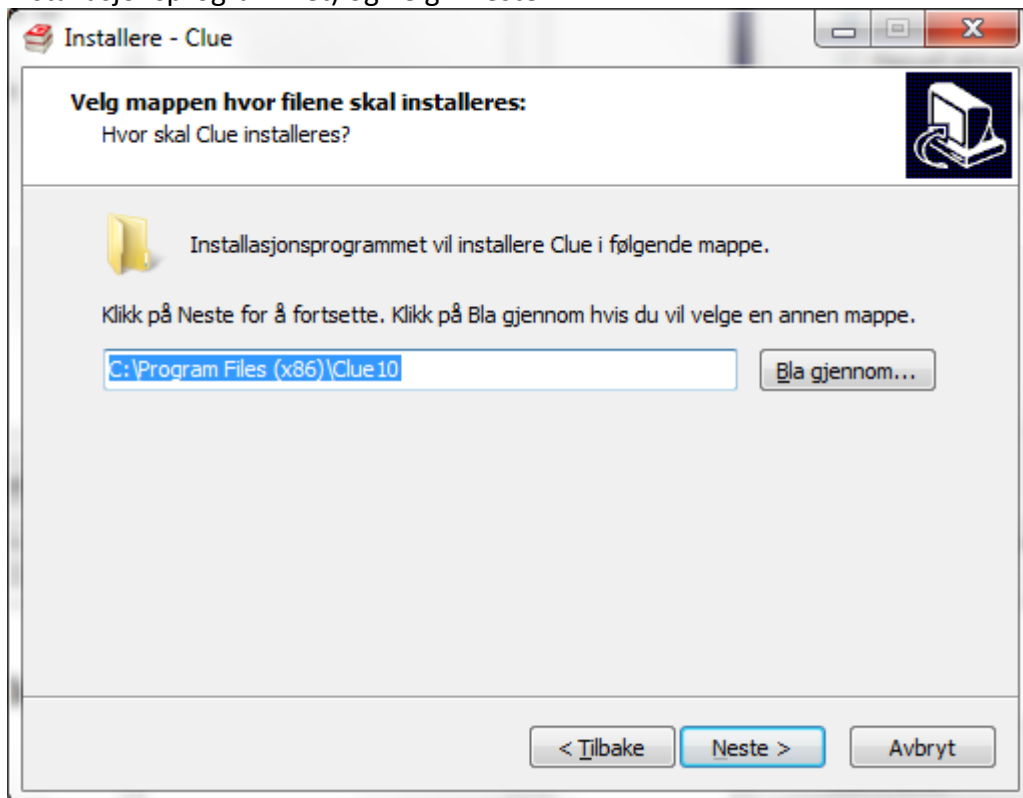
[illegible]

Installere - Clue

Velg mappen hvor filene skal installeres:
Hvor skal Clue installeres?

Installasjonsprogrammet vil installere Clue i følgende mappe.

Klikk på Neste for å fortsette. Klikk på Bla gjennom hvis du vil velge en annen mappe.

C:\Program Files (x86)\Clue10

Bla gjennom...

< Tilbake

Neste >

Avbryt